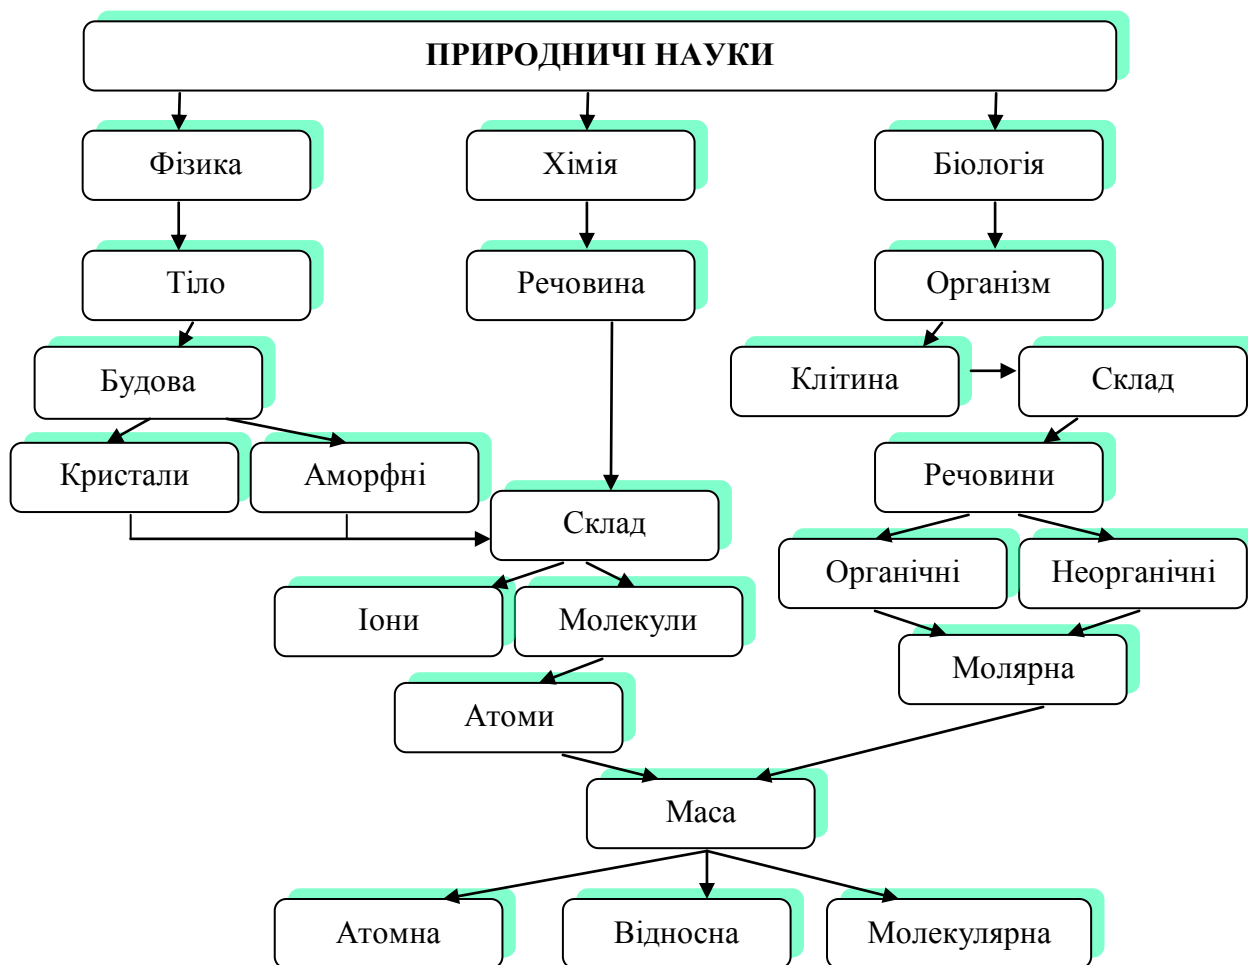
ПРИРОДНИЧІ НАУКИ

Фізика

Хімія

Біологія

Тіло

Речовина

Організм

Будова

Клітина

Склад

Кристали

Аморфні

Склад

Речовини

Органічні

Неорганічні

Іони

Молекули

Молярна

Атоми

Маса

Атомна

Відносна

Молекулярна